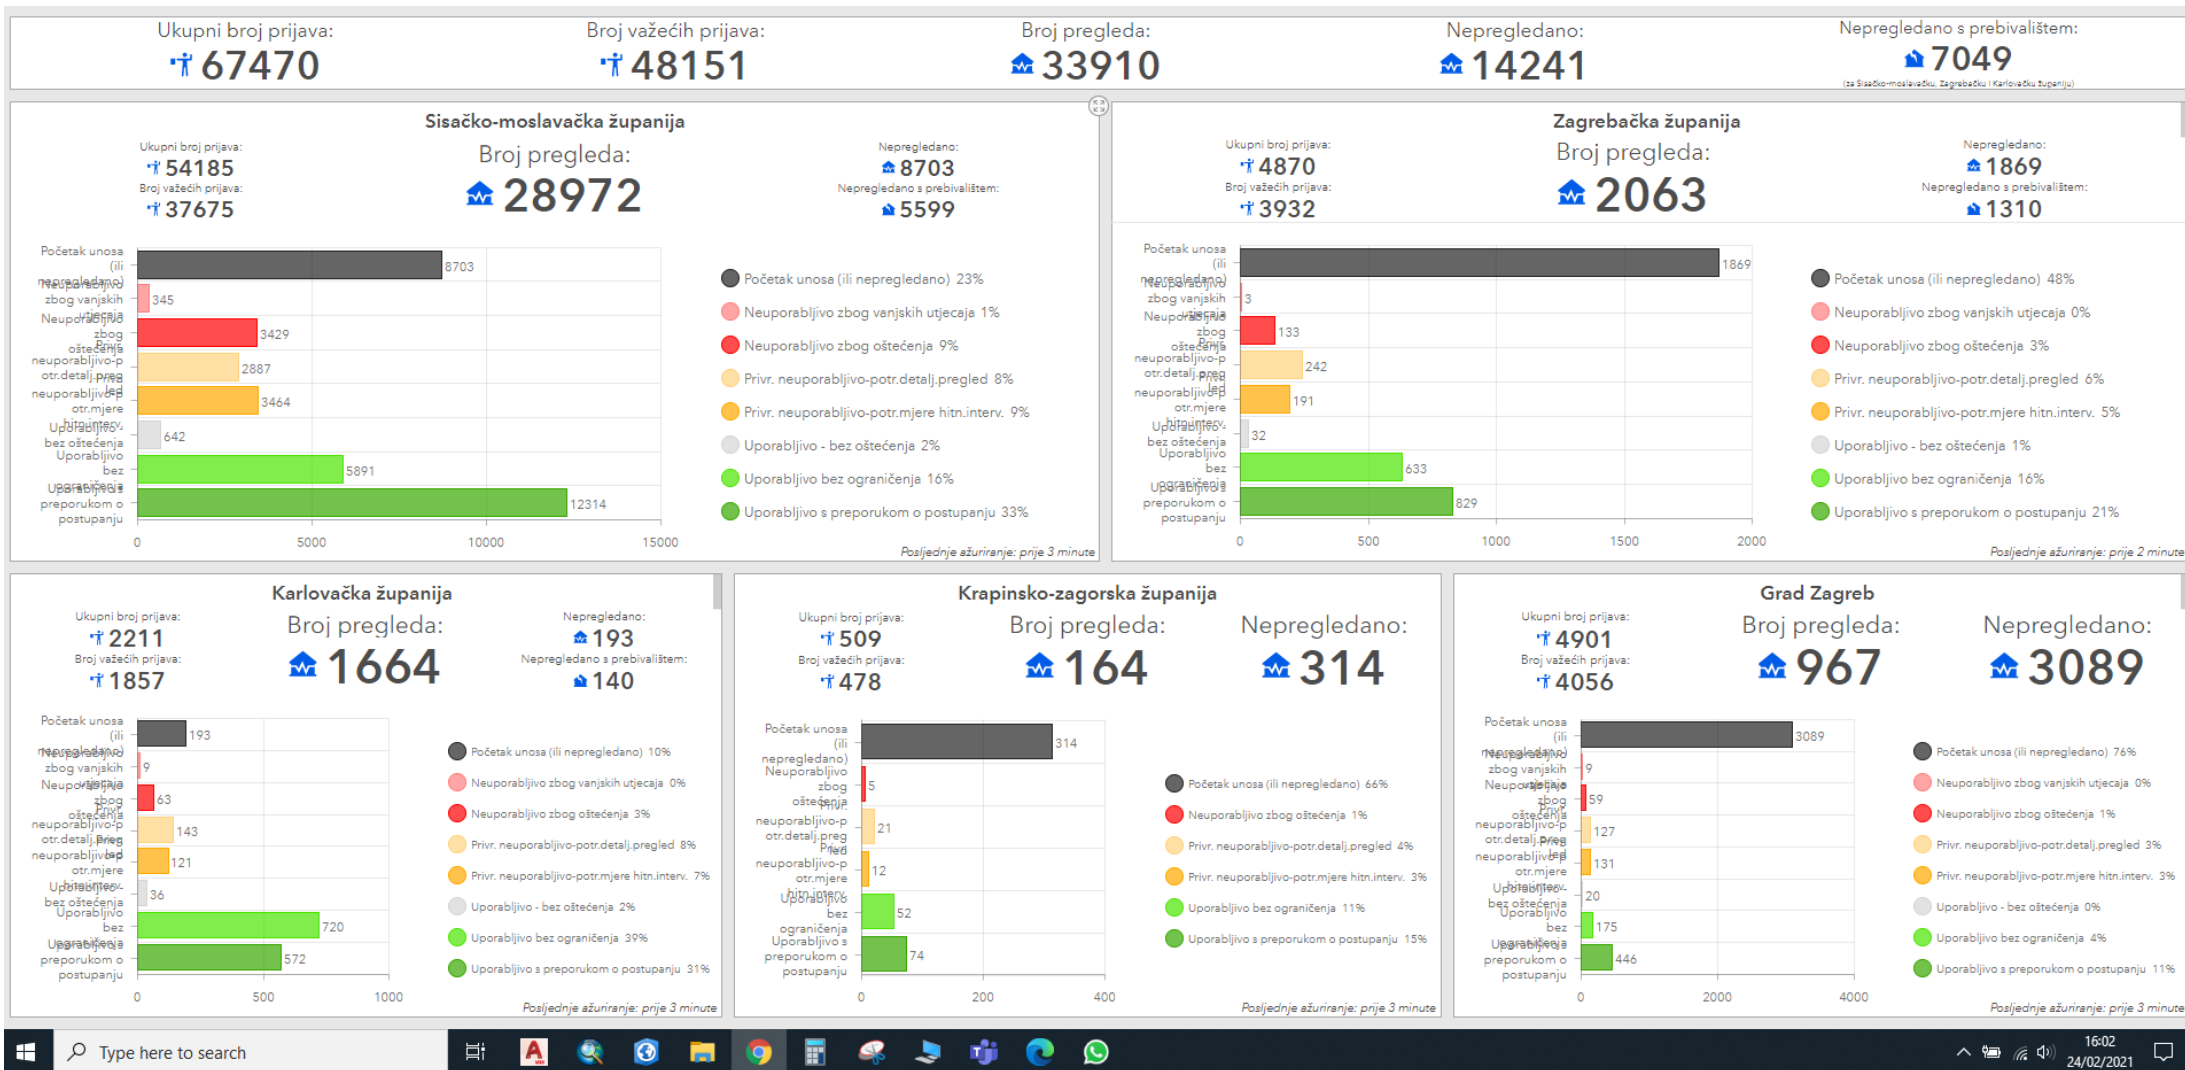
Ukupni broj prijava: 67470
Broj važećih prijava: 48151
Broj pregleda: 33910
Nepregledano: 14241
Nepregledano s prebivalištem: 7049
(za Sisačko-moslavačku, Zagrebačku i Karlovačku županiju)

Sisačko-moslavačka županija
Ukupni broj prijava: 54185
Broj važećih prijava: 37675
Broj pregleda: 28972
Nepregledano: 8703
Nepregledano s prebivalištem: 5599

Početak unosa (ili nepregledano) 8703
Neuporabljivo zbog vanjskih utjecaja 345
Neuporabljivo zbog oštećenja 3429
Privr. neuporabljivo-p otr.detalj.preg led 2887
Privr. neuporabljivo-p otr.mjere hitn.interv. 3464
Uporabljivo - bez oštećenja 642
Uporabljivo bez ograničenja 5891
Uporabljivo s preporukom o postupanju 12314
0 5000 10000 15000

Početak unosa (ili nepregledano) 23%
Neuporabljivo zbog vanjskih utjecaja 1%
Neuporabljivo zbog oštećenja 9%
Privr. neuporabljivo-potr.detalj.pregled 8%
Privr. neuporabljivo-potr.mjere hitn.interv. 9%
Uporabljivo - bez oštećenja 2%
Uporabljivo bez ograničenja 16%
Uporabljivo s preporukom o postupanju 33%
Posljednje ažuriranje: prije 3 minute

Zagrebačka županija
Ukupni broj prijava: 4870
Broj važećih prijava: 3932
Broj pregleda: 2063
Nepregledano: 1869
Nepregledano s prebivalištem: 1310

1869, 3, 133, 242, 191, 32, 633, 829
0 500 1000 1500 2000

Početak unosa (ili nepregledano) 48%
Neuporabljivo zbog vanjskih utjecaja 0%
Neuporabljivo zbog oštećenja 3%
Privr. neuporabljivo-potr.detalj.pregled 6%
Privr. neuporabljivo-potr.mjere hitn.interv. 5%
Uporabljivo - bez oštećenja 1%
Uporabljivo bez ograničenja 16%
Uporabljivo s preporukom o postupanju 21%
Posljednje ažuriranje: prije 2 minute

Karlovačka županija
Ukupni broj prijava: 2211
Broj važećih prijava: 1857
Broj pregleda: 1664
Nepregledano: 193
Nepregledano s prebivalištem: 140

193, 9, 63, 143, 121, 36, 720, 572
0 500 1000

Početak unosa (ili nepregledano) 10%
Neuporabljivo zbog vanjskih utjecaja 0%
Neuporabljivo zbog oštećenja 3%
Privr. neuporabljivo-potr.detalj.pregled 8%
Privr. neuporabljivo-potr.mjere hitn.interv. 7%
Uporabljivo - bez oštećenja 2%
Uporabljivo bez ograničenja 39%
Uporabljivo s preporukom o postupanju 31%
Posljednje ažuriranje: prije 3 minute

Krapinsko-zagorska županija
Ukupni broj prijava: 509
Broj važećih prijava: 478
Broj pregleda: 164
Nepregledano: 314

314, 5, 21, 12, 52, 74
0 200 400

Početak unosa (ili nepregledano) 66%
Neuporabljivo zbog oštećenja 1%
Privr. neuporabljivo-potr.detalj.pregled 4%
Privr. neuporabljivo-potr.mjere hitn.interv. 3%
Uporabljivo bez ograničenja 11%
Uporabljivo s preporukom o postupanju 15%
Posljednje ažuriranje: prije 3 minute

Grad Zagreb
Ukupni broj prijava: 4901
Broj važećih prijava: 4056
Broj pregleda: 967
Nepregledano: 3089

3089, 9, 59, 127, 131, 20, 175, 446
0 2000 4000

Početak unosa (ili nepregledano) 76%
Neuporabljivo zbog vanjskih utjecaja 0%
Neuporabljivo zbog oštećenja 1%
Privr. neuporabljivo-potr.detalj.pregled 3%
Privr. neuporabljivo-potr.mjere hitn.interv. 3%
Uporabljivo - bez oštećenja 0%
Uporabljivo bez ograničenja 4%
Uporabljivo s preporukom o postupanju 11%
Posljednje ažuriranje: prije 3 minute

Type here to search
16:02
24/02/2021